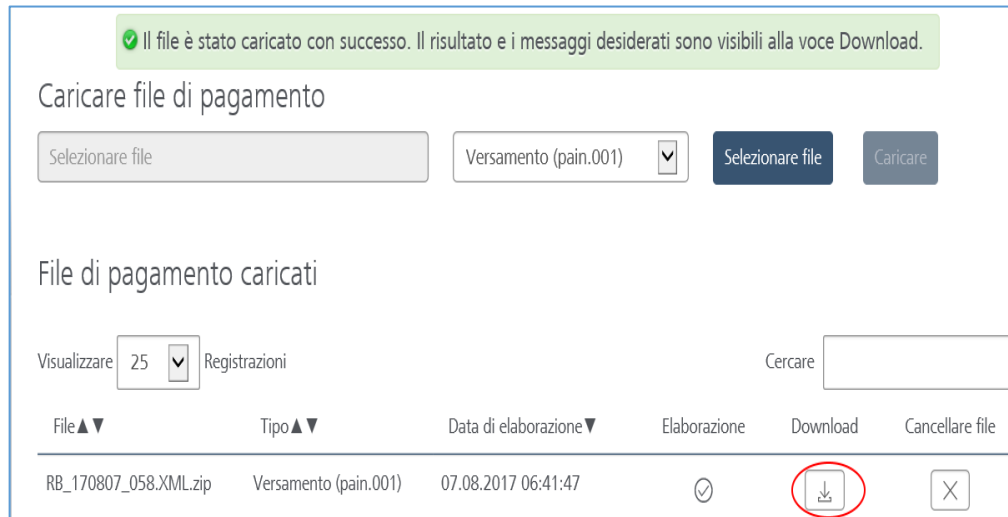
Il file è stato caricato con successo. Il risultato e i messaggi desiderati sono visibili alla voce Download.

Caricare file di pagamento

Selezionare file

Versamento (pain.001)

Selezionare file

Caricare

File di pagamento caricati

Visualizzare 25 Registrazioni

Cercare

| File▲▼ | Tipo▲▼ | Data di elaborazione▼ | Elaborazione | Download | Cancellare file |
|---|---|---|---|---|---|
| RB_170807_058.XML.zip | Versamento (pain.001) | 07.08.2017 06:41:47 | | | X |